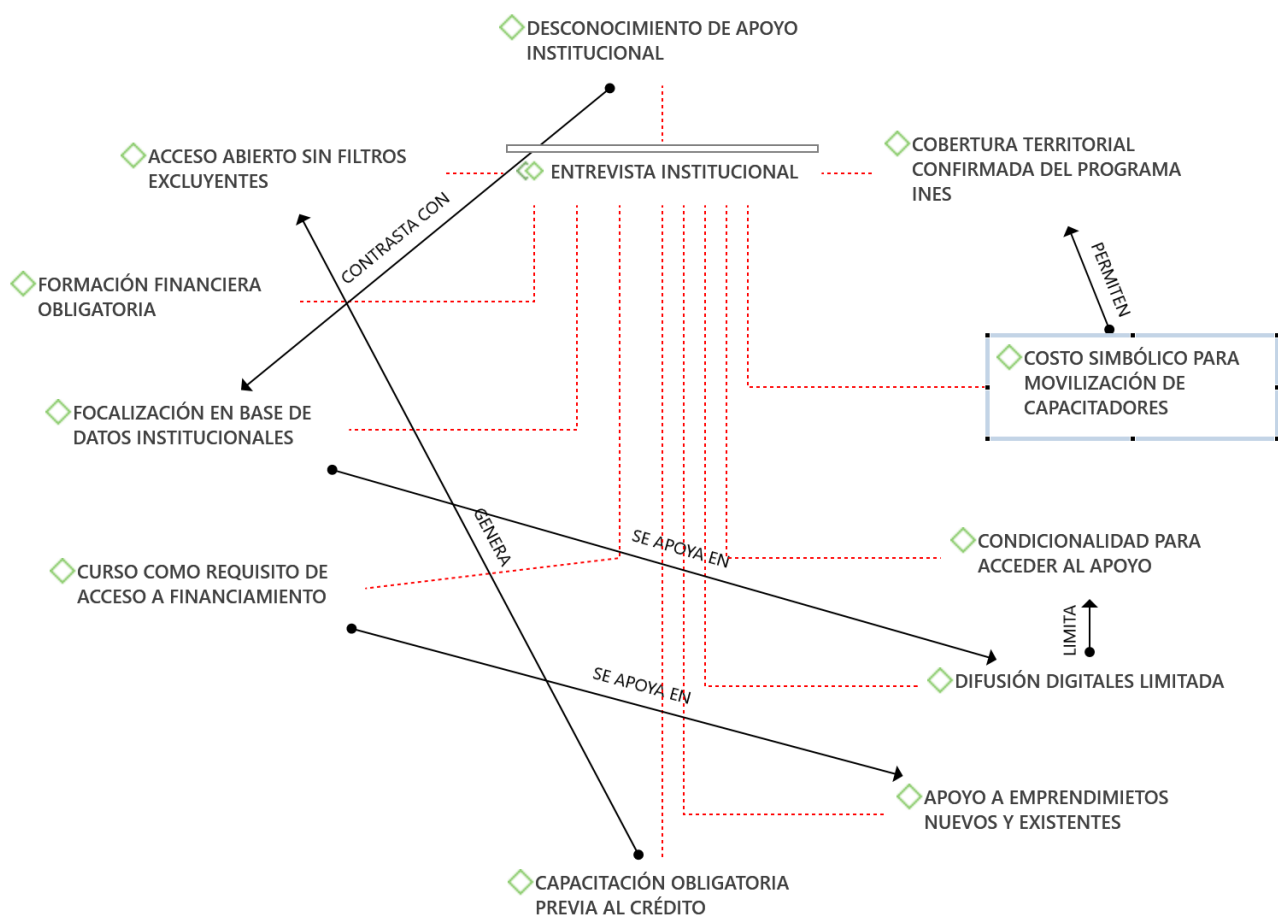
DESCONOCIMIENTO DE APOYO INSTITUCIONAL

ACCESO ABIERTO SIN FILTROS EXCLUYENTES

ENTREVISTA INSTITUCIONAL

COBERTURA TERRITORIAL CONFIRMADA DEL PROGRAMA INES

CONTRASTA CON

PERMITEN

FORMACIÓN FINANCIERA OBLIGATORIA

COSTO SIMBÓLICO PARA MOVILIZACIÓN DE CAPACITADORES

FOCALIZACIÓN EN BASE DE DATOS INSTITUCIONALES

GENERA

SE APOYA EN

CONDICIONALIDAD PARA ACCEDER AL APOYO

CURSO COMO REQUISITO DE ACCESO A FINANCIAMIENTO

LIMITA

DIFUSIÓN DIGITALES LIMITADA

SE APOYA EN

APOYO A EMPRENDIMIETOS NUEVOS Y EXISTENTES

CAPACITACIÓN OBLIGATORIA PREVIA AL CRÉDITO